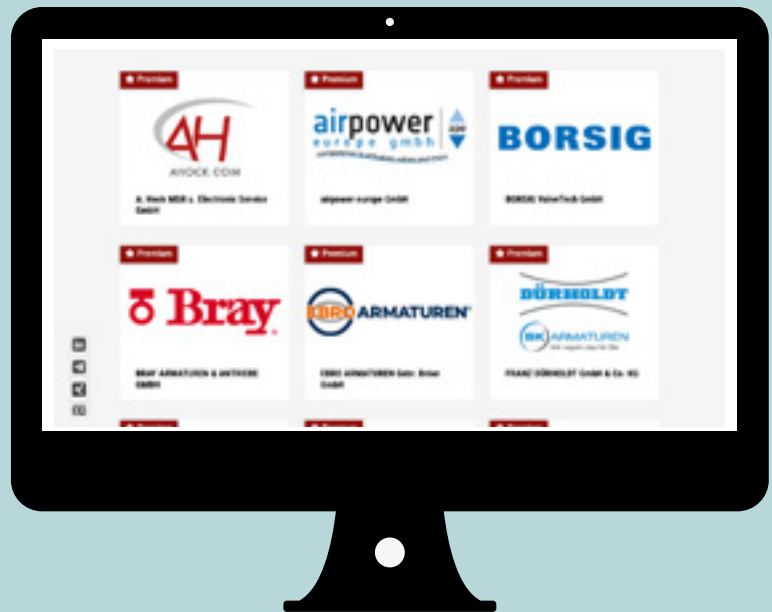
Premium

AH
AHOCK.COM

A. Hock MSR u. Electronic Service GmbH

Premium

airpower
europe gmbh

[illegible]

airpower europe GmbH

Premium

BORSIG

BORSIG ValveTech GmbH

Premium

Bray

BRAY ARMATUREN & ANTRIEBE GMBH

Premium

EBRO ARMATUREN

EBRO ARMATUREN Gebr. Bröer GmbH

Premium

DÜRHOLDT

BK ARMATUREN

FRANZ DÜRHOLDT GmbH & Co. KG

Premium

Premium

Premium